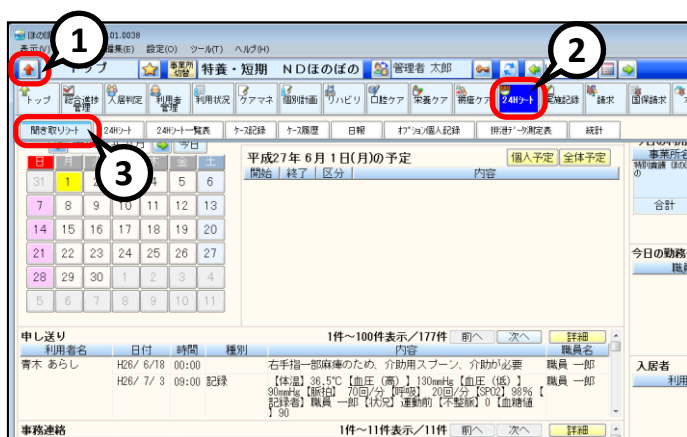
ほの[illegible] 01.0038
表示(V) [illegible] 編集(E) 設定(O) ツール(T) ヘルプ(H)

1

2

3

トップ
事業所切替
特養・短期 NDほのぼの
管理者 太郎

トップ
総合進捗管理
入居判定
利用者管理
利用状況
ケアマネ
個別計画
リハビリ
口腔ケア
栄養ケア
褥瘡ケア
24Hシート
実施記録
請求
国保請求

聞き取りシート
24Hシート
24Hシート一覧表
ケース記録
ケース履歴
日報
オプション個人記録
排泄データ測定表
統計

今日

| 日 | 月 | 火 | 水 | 木 | 金 | 土 |
|---|---|---|---|---|---|---|
| 31 | 1 | 2 | 3 | 4 | 5 | 6 |
| 7 | 8 | 9 | 10 | 11 | 12 | 13 |
| 14 | 15 | 16 | 17 | 18 | 19 | 20 |
| 21 | 22 | 23 | 24 | 25 | 26 | 27 |
| 28 | 29 | 30 | 1 | 2 | 3 | 4 |
| 5 | 6 | 7 | 8 | 9 | 10 | 11 |

平成27年 6月 1日(月)の予定
個人予定 全体予定

| 開始 | 終了 | 区分 | 内容 |
|---|---|---|---|

今日の利用
事業所名
特別養護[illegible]
合計

今日の勤務
職員

申し送り
1件～100件表示／177件 前へ 次へ 詳細

| 利用者名 | 日付 | 時間 | 種別 | 内容 | 職員名 |
|---|---|---|---|---|---|
| 青木 あらし | H26/ 6/18 | 00:00 | | 右手指一部麻痺のため、介助用スプーン、介助が必要 | 職員 一郎 |
| | H26/ 7/ 3 | 09:00 | 記録 | 【体温】36.5℃【血圧（高）】130mmHg【血圧（低）】90mmHg【脈拍】70回/分【呼吸】20回/分【SPO2】98%【記録者】職員 一郎【状況】運動前【不整脈】0【血糖値】90 | 職員 一郎 |

入居者
利用

事務連絡
1件～11件表示／11件 前へ 次へ 詳細